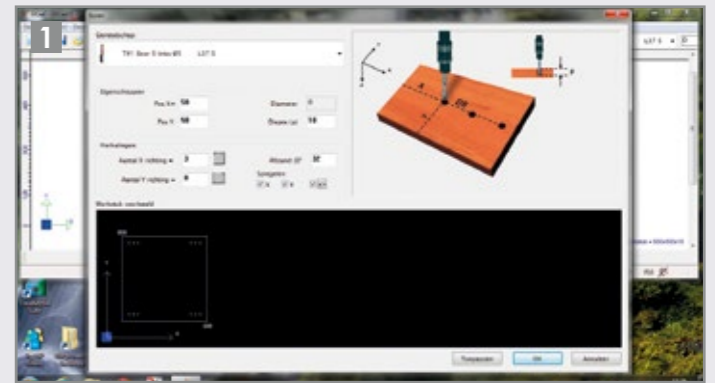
1

Boren

Gereedschap

T01 Boor 5 links Ø5 L07 5

Eigenschappen

Pos X: 50

Pos Y: 50

Diameter: 5

Diepte (z): 10

Herhalingen

Aantal X richting: 3

Aantal Y richting: 0

Afstand: 32

Symmetrie

Werkstuk voorbeeld

Toepassen

OK

Annuleren